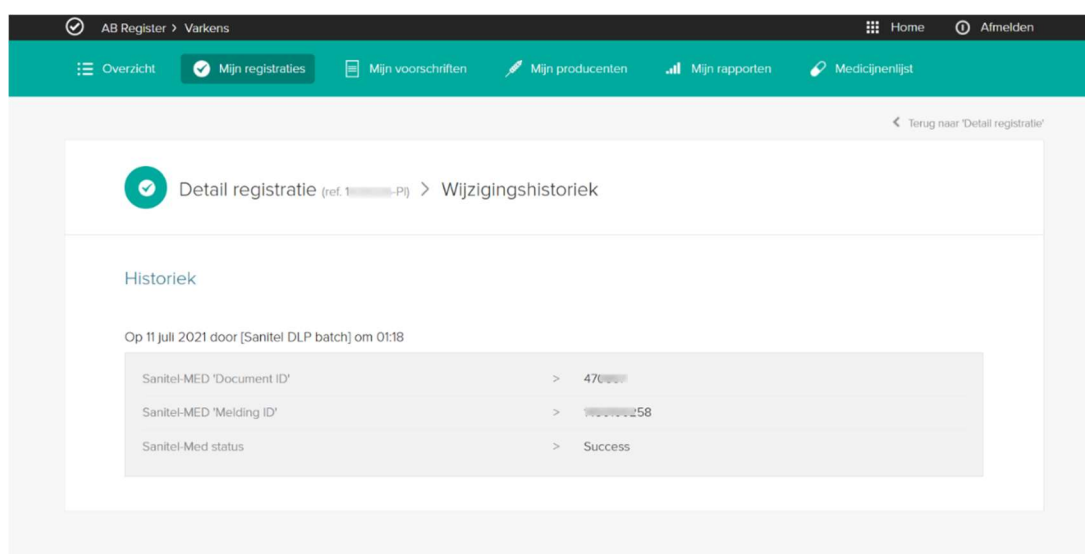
AB Register > Varkens

Home Afmelden

Overzicht Mijn registraties Mijn voorschriften Mijn producenten Mijn rapporten Medicijnenlijst

< Terug naar 'Detail registratie'

Detail registratie (ref. 1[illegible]-PI) > Wijzigingshistoriek

Historiek

Op 11 juli 2021 door [Sanitel DLP batch] om 01:18

| | | |
|---|---|---|
| Sanitel-MED 'Document ID' | > | 47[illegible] |
| Sanitel-MED 'Melding ID' | > | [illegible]258 |
| Sanitel-Med status | > | Success |